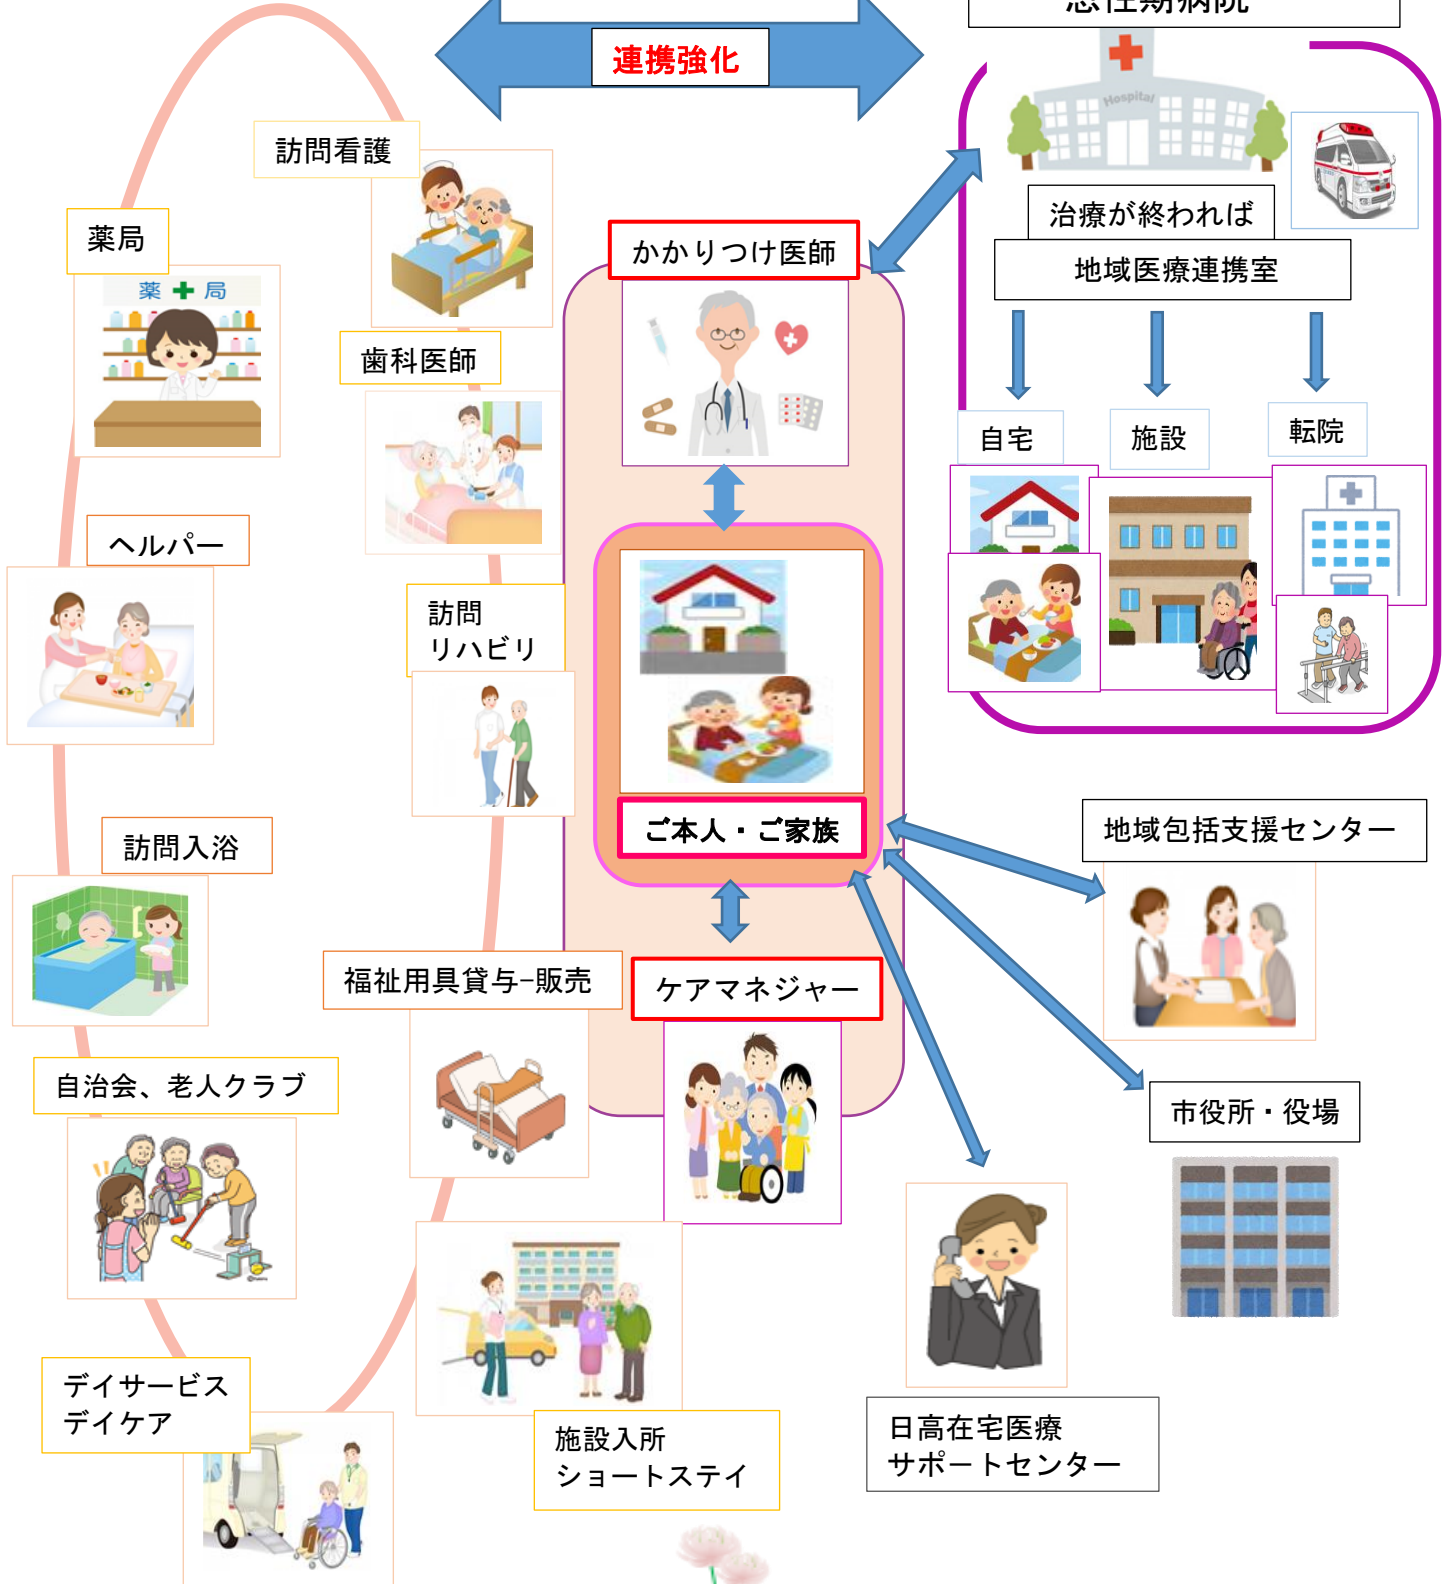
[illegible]性期病院

連携強化

訪問看護

薬局

薬 局

Hospital

治療が終われば

地域医療連携室

かかりつけ医師

歯科医師

自宅

施設

転院

ヘルパー

訪問リハビリ

ご本人・ご家族

地域包括支援センター

訪問入浴

福祉用具貸与−販売

ケアマネジャー

自治会、老人クラブ

市役所・役場

デイサービス
デイケア

施設入所
ショートステイ

日高在宅医療
サポートセンター